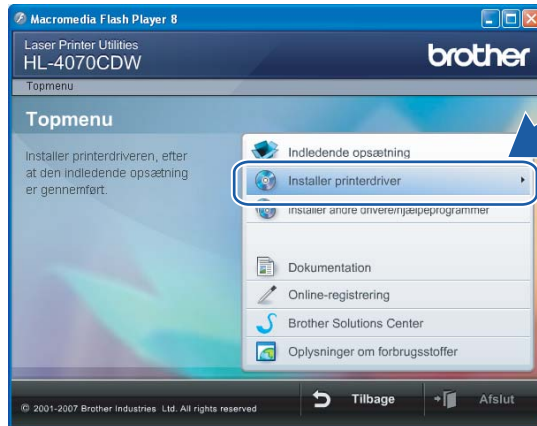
Macromedia Flash Player 8

Laser Printer Utilities
HL-4070CDW

brother

Topmenu

Topmenu

Installer printerdriveren, efter at den indledende opsætning er gennemført.

Indledende opsætning

Installer printerdriver

Installer andre drivere/hjælpeprogrammer

Dokumentation

Online-registrering

Brother Solutions Center

Oplysninger om forbrugsstoffer

© 2001-2007 Brother Industries Ltd. All rights reserved

Tilbage

Afslut